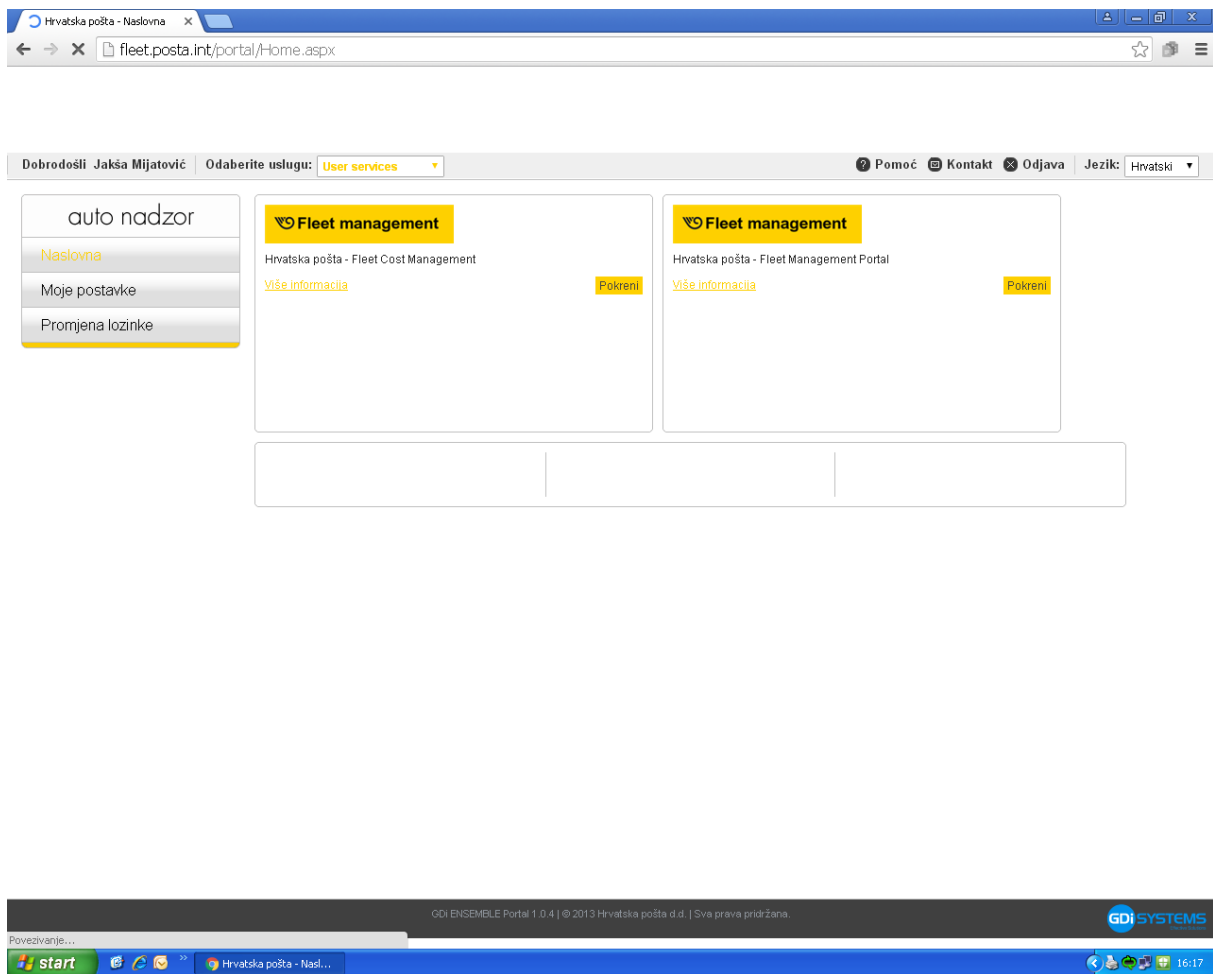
Hrvatska pošta - Naslovna

fleet.posta.int/portal/Home.aspx

Dobrodošli Jakša Mijatović | Odaberite uslugu: User services

Pomoć Kontakt Odjava | Jezik: Hrvatski

auto nadzor

Naslovna

Moje postavke

Promjena lozinke

Fleet management

Hrvatska pošta - Fleet Cost Management

Više informacija

Pokreni

Fleet management

Hrvatska pošta - Fleet Management Portal

Više informacija

Pokreni

GDi ENSEMBLE Portal 1.0.4 | © 2013 Hrvatska pošta d.d. | Sva prava pridržana.

GDi SYSTEMS

Povezivanje...

start

Hrvatska pošta - Nasl...

16:17